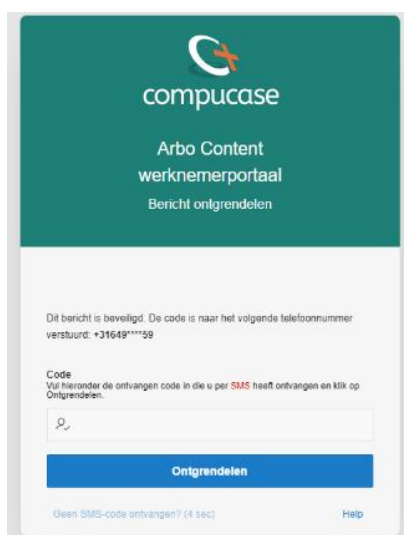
compucase

Arbo Content werknemerportaal

Bericht ontgrendelen

Dit bericht is beveiligd. De code is naar het volgende telefoonnummer verstuurd: +31649****59

Code
Vul hieronder de ontvangen code in die u per SMS heeft ontvangen en klik op Ontgrendelen.

Ontgrendelen

Geen SMS-code ontvangen? (4 sec)

Help